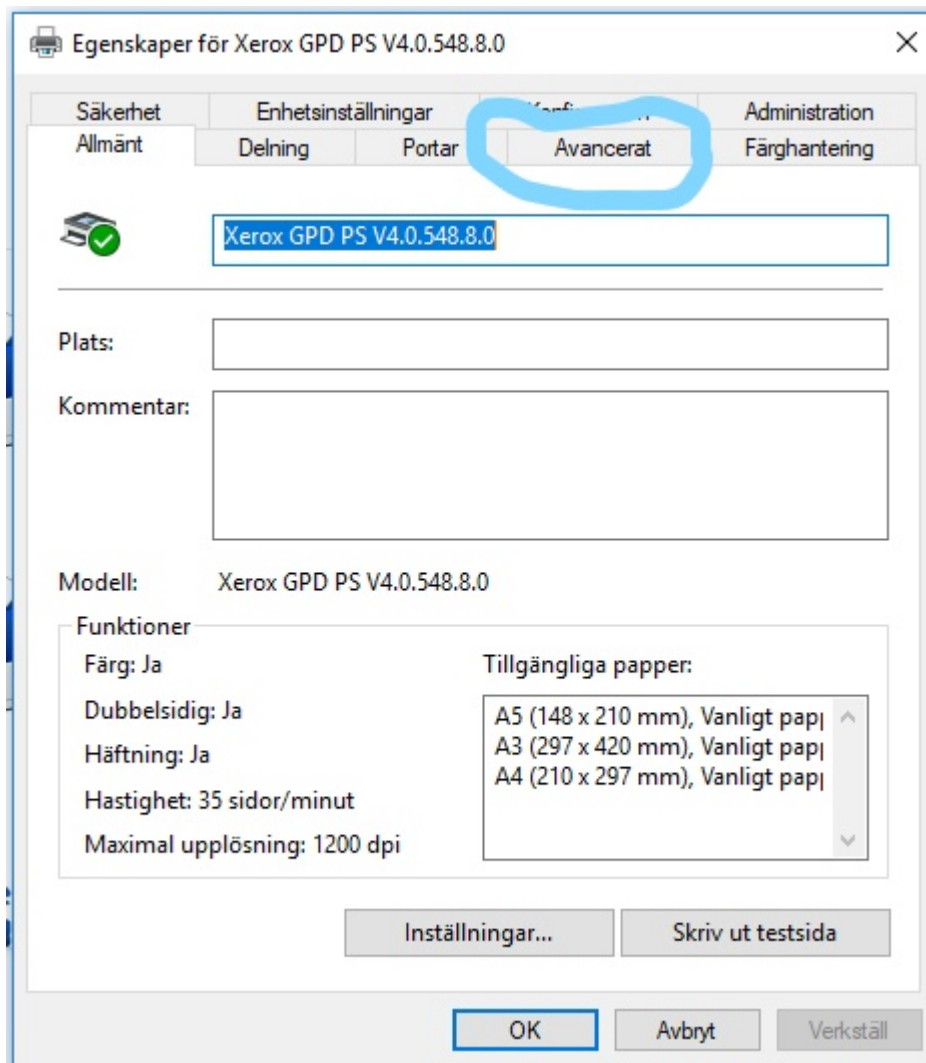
Egenskaper för Xerox GPD PS V4.0.548.8.0

Säkerhet
Enhetsinställningar
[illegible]
Administration
Allmänt
Delning
Portar
Avancerat
Färghantering

Xerox GPD PS V4.0.548.8.0

Plats:

Kommentar:

Modell: Xerox GPD PS V4.0.548.8.0

Funktioner
Färg: Ja
Dubbelsidig: Ja
Häftning: Ja
Hastighet: 35 sidor/minut
Maximal upplösning: 1200 dpi

Tillgängliga papper:
A5 (148 x 210 mm), Vanligt papp
A3 (297 x 420 mm), Vanligt papp
A4 (210 x 297 mm), Vanligt papp

Inställningar...
Skriv ut testsida

OK
Avbryt
Verkställ